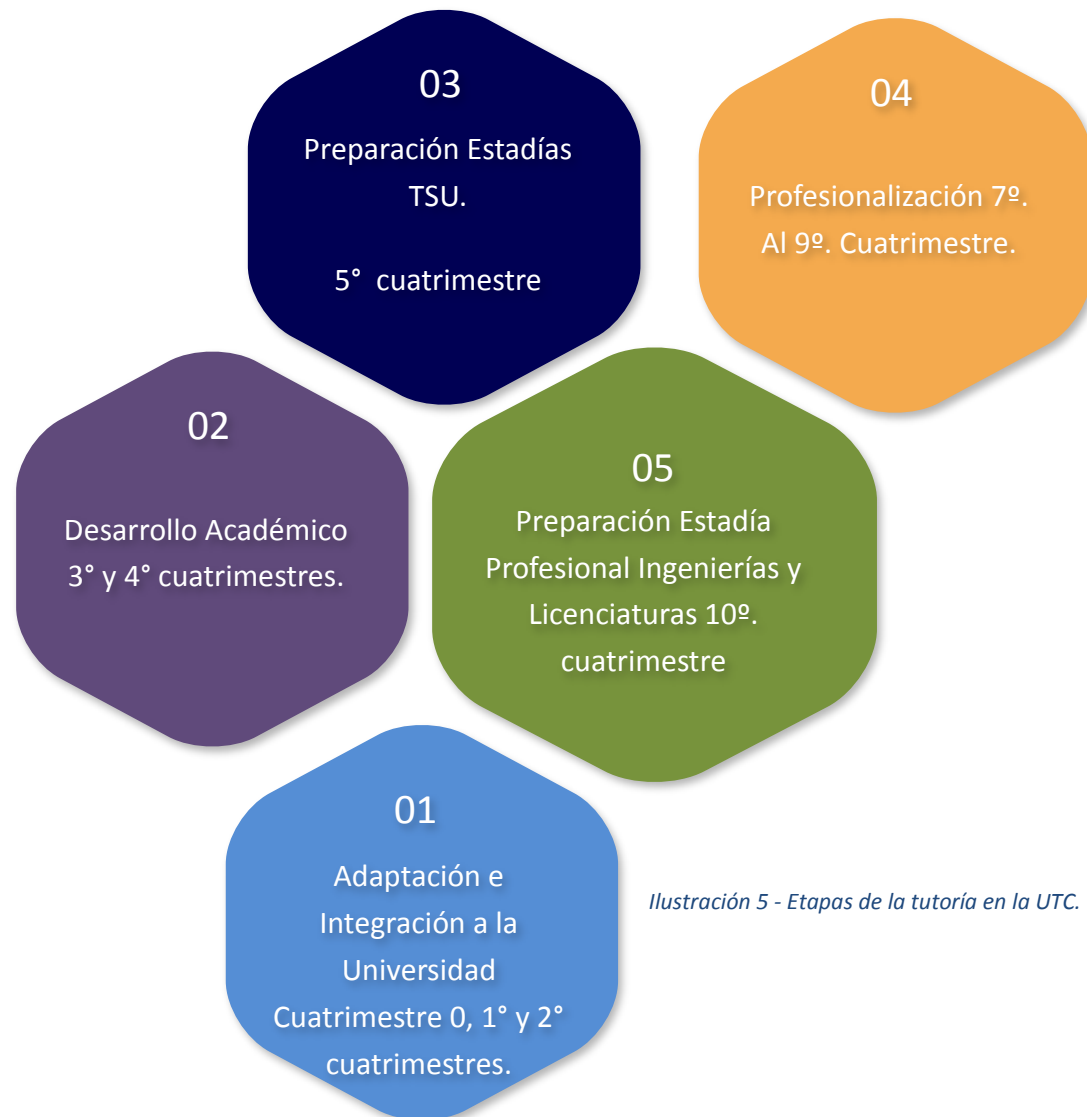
03
Preparación Estadías TSU.

5° cuatrimestre

04
Profesionalización 7º. Al 9º. Cuatrimestre.

02
Desarrollo Académico 3° y 4° cuatrimestres.

05
Preparación Estadía Profesional Ingenierías y Licenciaturas 10º. cuatrimestre

01
Adaptación e Integración a la Universidad Cuatrimestre 0, 1° y 2° cuatrimestres.

Ilustración 5 - Etapas de la tutoría en la UTC.